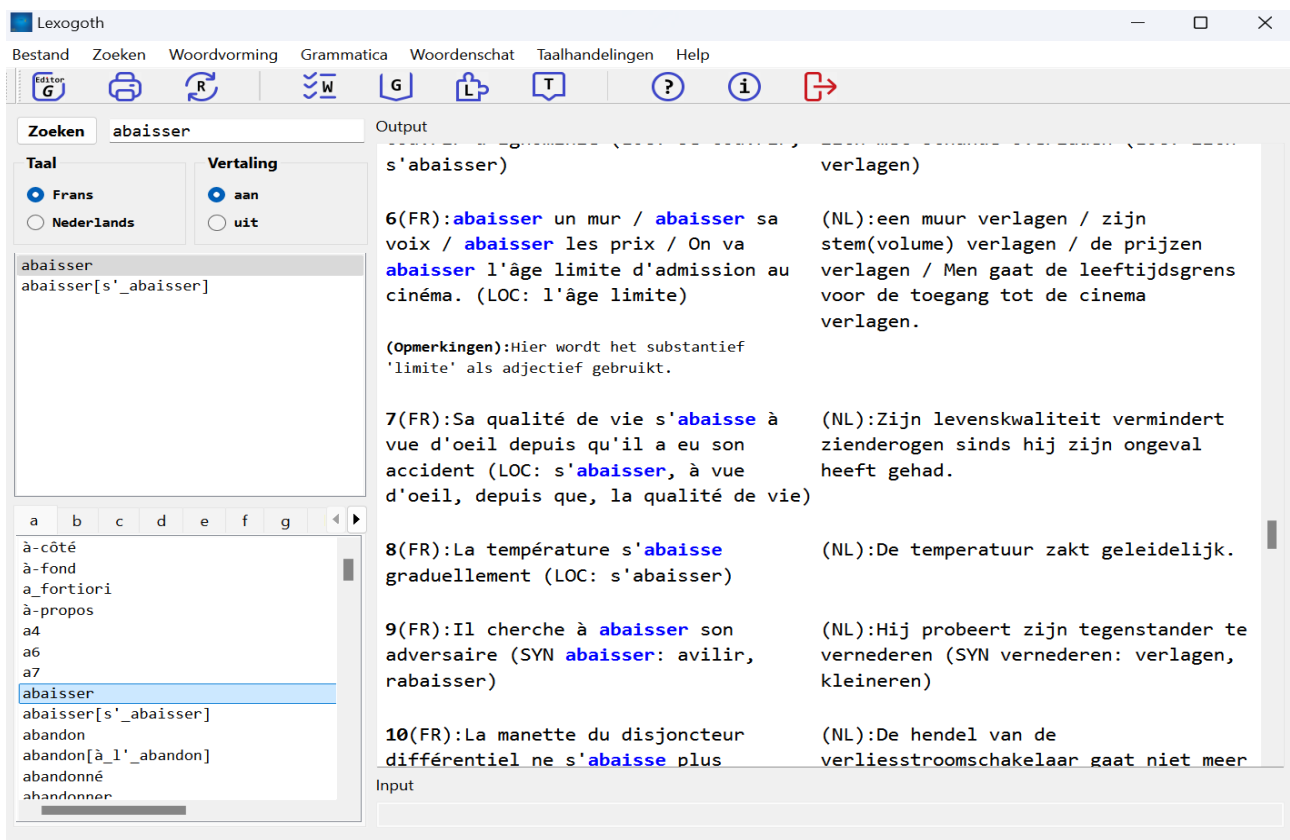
Lexogoth

Bestand Zoeken Woordvorming Grammatica Woordenschat Taalhandelingen Help

Editor G R W G L T ? i

Zoeken abaisser

Taal
Frans
Nederlands

Vertaling
aan
uit

abaisser
abaisser[s'_abaisser]

a b c d e f g

à-côté
à-fond
a_fortiori
à-propos
a4
a6
a7
abaisser
abaisser[s'_abaisser]
abandon
abandon[à_l'_abandon]
abandonné
abandonner

Output

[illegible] s'abaisser) | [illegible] verlagen)

6(FR):abaisser un mur / abaisser sa voix / abaisser les prix / On va abaisser l'âge limite d'admission au cinéma. (LOC: l'âge limite)

(NL):een muur verlagen / zijn stem(volume) verlagen / de prijzen verlagen / Men gaat de leeftijdsgrens voor de toegang tot de cinema verlagen.

(Opmerkingen):Hier wordt het substantief 'limite' als adjectief gebruikt.

7(FR):Sa qualité de vie s'abaisse à vue d'oeil depuis qu'il a eu son accident (LOC: s'abaisser, à vue d'oeil, depuis que, la qualité de vie)

(NL):Zijn levenskwaliteit vermindert zienderogen sinds hij zijn ongeval heeft gehad.

8(FR):La température s'abaisse graduellement (LOC: s'abaisser)

(NL):De temperatuur zakt geleidelijk.

9(FR):Il cherche à abaisser son adversaire (SYN abaisser: avilir, rabaisser)

(NL):Hij probeert zijn tegenstander te vernederen (SYN vernederen: verlagen, kleineren)

10(FR):La manette du disjoncteur différentiel ne s'abaisse plus

(NL):De hendel van de verliesstroomschakelaar gaat niet meer

Input